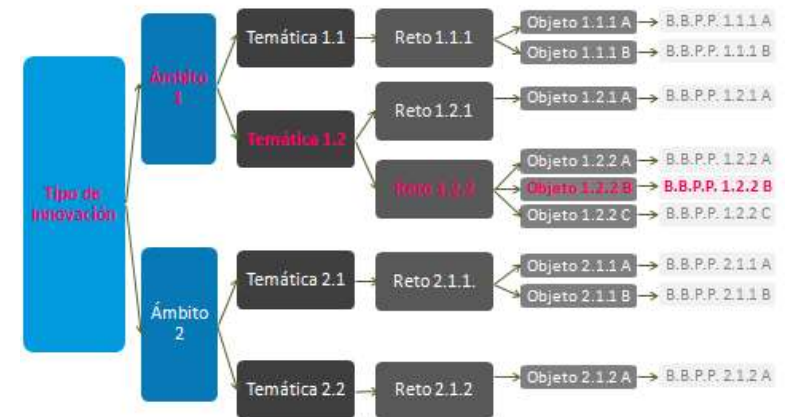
Tipo de Innovación

Ámbito 1

Temática 1.1

Reto 1.1.1

Objeto 1.1.1 A → B.B.P.P. 1.1.1 A

Objeto 1.1.1 B → B.B.P.P. 1.1.1 B

Temática 1.2

Reto 1.2.1

Objeto 1.2.1 A → B.B.P.P. 1.2.1 A

Reto 1.2.2

Objeto 1.2.2 A → B.B.P.P. 1.2.2 A

Objeto 1.2.2 B → B.B.P.P. 1.2.2 B

Objeto 1.2.2 C → B.B.P.P. 1.2.2 C

Ámbito 2

Temática 2.1

Reto 2.1.1.

Objeto 2.1.1 A → B.B.P.P. 2.1.1 A

Objeto 2.1.1 B → B.B.P.P. 2.1.1 B

Temática 2.2

Reto 2.1.2

Objeto 2.1.2 A → B.B.P.P. 2.1.2 A